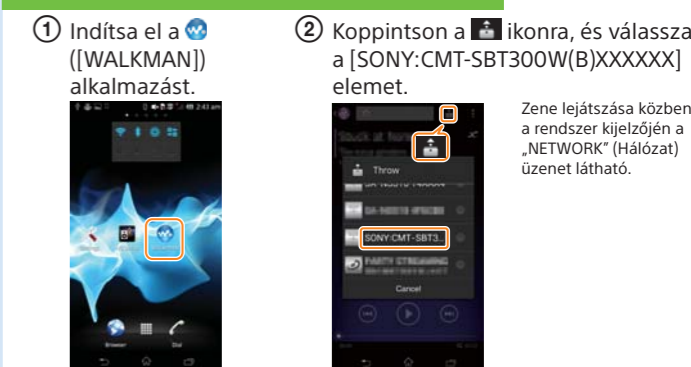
① Indítsa el a ([WALKMAN]) alkalmazást.

Browser

Dial

② Koppintson a ikonra, és válassza a [SONY:CMT-SBT300W(B)XXXXXX] elemet.

Throw

SONY:CMT-SBT3...

Cancel

Zene lejátszása közben a rendszer kijelzőjén a „NETWORK" (Hálózat) üzenet látható.